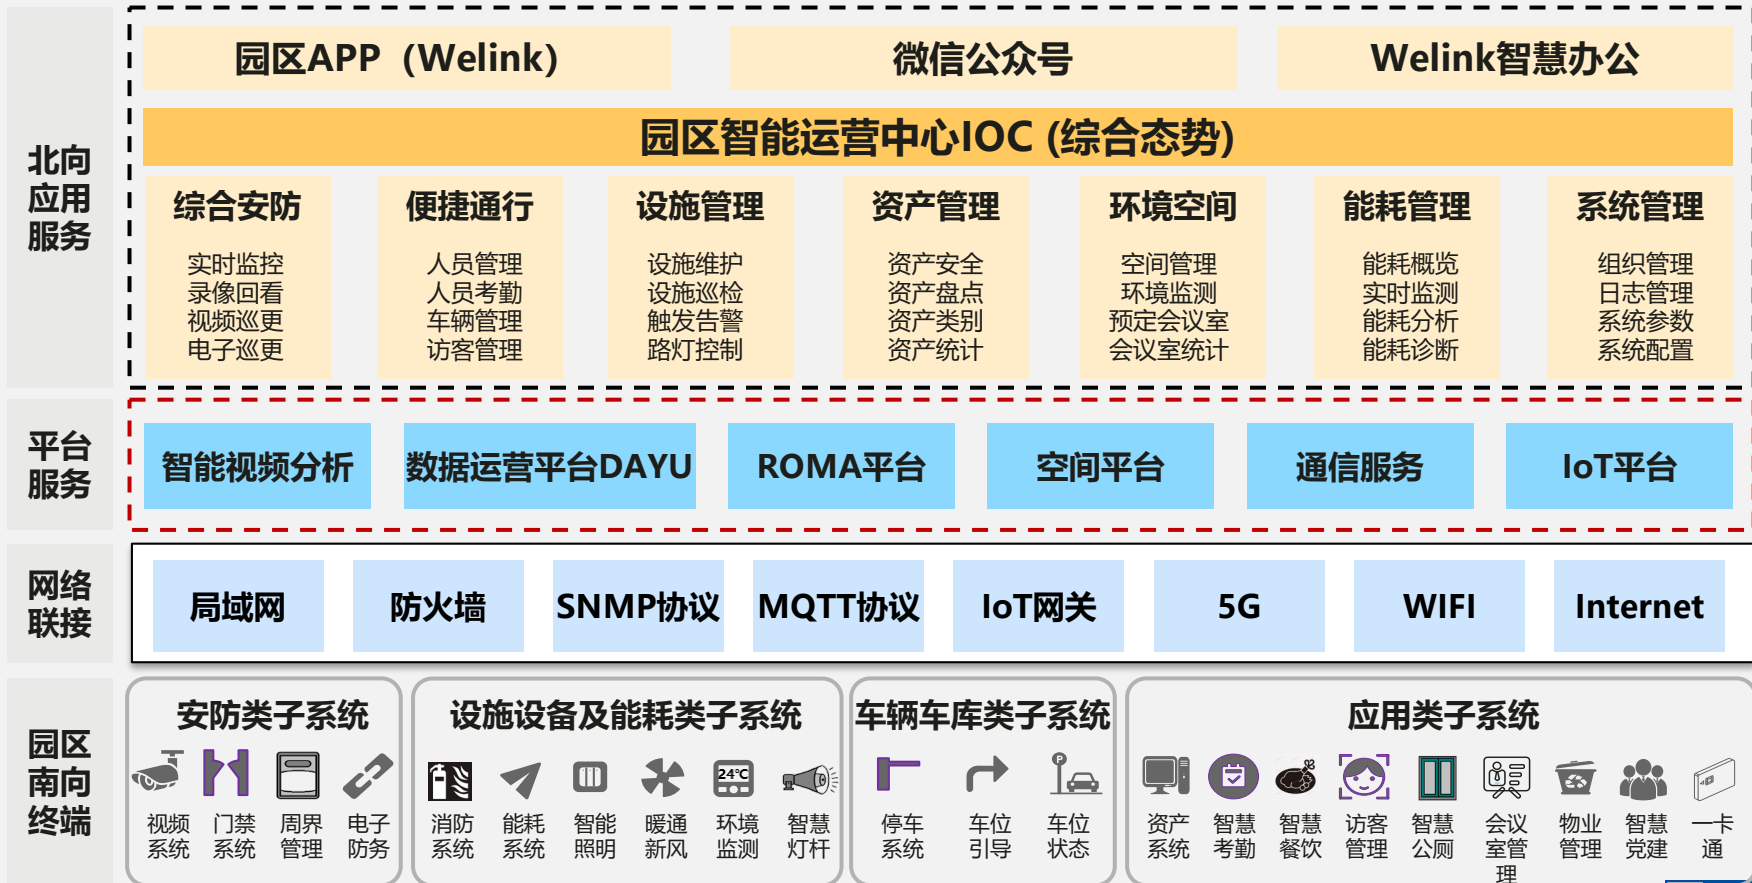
北向应用服务

园区APP（Welink）

微信公众号

Welink智慧办公

园区智能运营中心IOC (综合态势)

综合安防
实时监控
录像回看
视频巡更
电子巡更

便捷通行
人员管理
人员考勤
车辆管理
访客管理

设施管理
设施维护
设施巡检
触发告警
路灯控制

资产管理
资产安全
资产盘点
资产类别
资产统计

环境空间
空间管理
环境监测
预定会议室
会议室统计

能耗管理
能耗概览
实时监测
能耗分析
能耗诊断

系统管理
组织管理
日志管理
系统参数
系统配置

平台服务

智能视频分析

数据运营平台DAYU

ROMA平台

空间平台

通信服务

IoT平台

网络联接

局域网

防火墙

SNMP协议

MQTT协议

IoT网关

5G

WIFI

Internet

园区南向终端

安防类子系统
视频系统
门禁系统
周界管理
电子防务

设施设备及能耗类子系统
消防系统
能耗系统
智能照明
暖通新风
24℃
环境监测
智慧灯杆

车辆车库类子系统
停车系统
车位引导
P
车位状态

应用类子系统
资产系统
智慧考勤
智慧餐饮
访客管理
智慧公厕
会议室管理
物业管理
智慧党建
一卡通